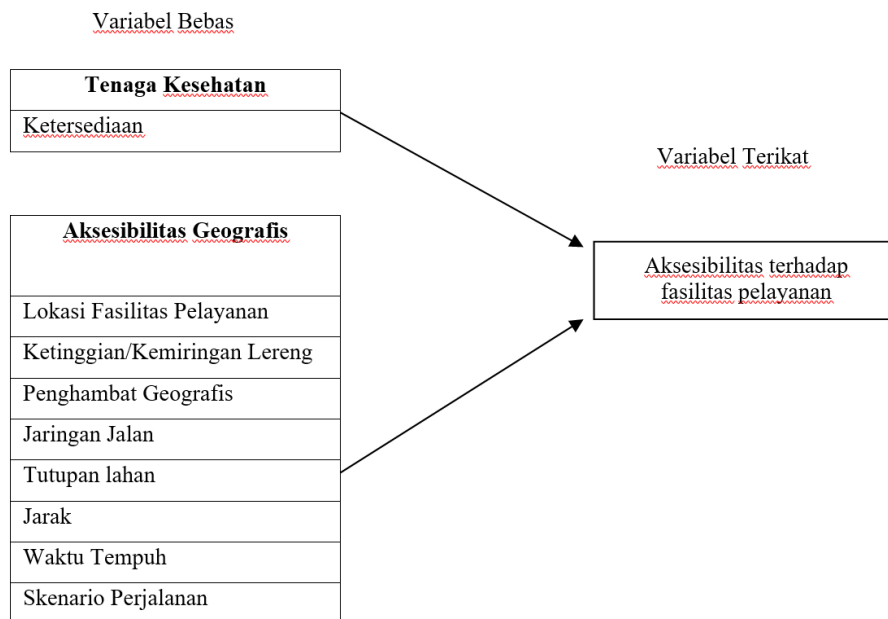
Variabel Bebas

| Tenaga Kesehatan |
|---|
| Ketersediaan |

| Aksesibilitas Geografis |
|---|
| Lokasi Fasilitas Pelayanan |
| Ketinggian/Kemiringan Lereng |
| Penghambat Geografis |
| Jaringan Jalan |
| Tutupan lahan |
| Jarak |
| Waktu Tempuh |
| Skenario Perjalanan |

Variabel Terikat

Aksesibilitas terhadap fasilitas pelayanan